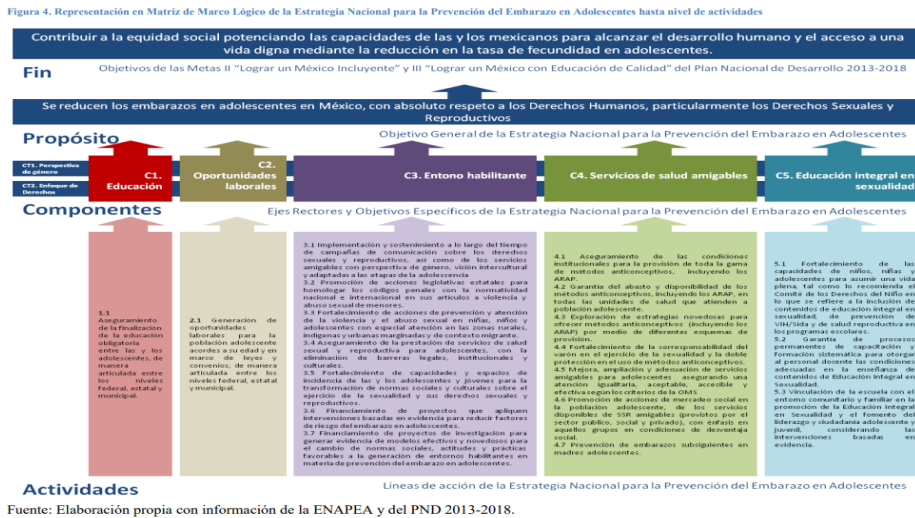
Figura 4. Representación en Matriz de Marco Lógico de la Estrategia Nacional para la Prevención del Embarazo en Adolescentes hasta nivel de actividades

Contribuir a la equidad social potenciando las capacidades de las y los mexicanos para alcanzar el desarrollo humano y el acceso a una vida digna mediante la reducción en la tasa de fecundidad en adolescentes.

Fin

Objetivos de las Metas II "Lograr un México Incluyente" y III "Lograr un México con Educación de Calidad" del Plan Nacional de Desarrollo 2013-2018

Se reducen los embarazos en adolescentes en México, con absoluto respeto a los Derechos Humanos, particularmente los Derechos Sexuales y Reproductivos

Propósito

Objetivo General de la Estrategia Nacional para la Prevención del Embarazo en Adolescentes

CT1. Perspectiva de género

CT2. Enfoque de Derechos

C1. Educación

C2. Oportunidades laborales

C3. Entono habilitante

C4. Servicios de salud amigables

C5. Educación integral en sexualidad

Componentes

Ejes Rectores y Objetivos Específicos de la Estrategia Nacional para la Prevención del Embarazo en Adolescentes

1.1 Aseguramiento de la finalización de la educación obligatoria entre las y los adolescentes, de manera articulada entre los niveles federal, estatal y municipal.

2.1 Generación de oportunidades laborales para la población adolescente acordes a su edad y en marco de leyes y convenios, de manera articulada entre los niveles federal, estatal y municipal.

3.1 Implementación y sostenimiento a lo largo del tiempo de campañas de comunicación sobre los derechos sexuales y reproductivos, así como de los servicios amigables con perspectiva de género, visión intercultural y adaptadas a las etapas de la adolescencia
3.2 Promoción de acciones legislativas estatales para homologar los códigos penales con la normatividad nacional e internacional en sus artículos a violencia y abuso sexual de menores.
3.3 Fortalecimiento de acciones de prevención y atención de la violencia y el abuso sexual en niñas, niños y adolescentes con especial atención en las zonas rurales, indígenas y urbano marginales y de contexto migrante.
3.4 Aseguramiento de la prestación de servicios de salud sexual y reproductiva para adolescentes, con la eliminación de barreras legales, institucionales y culturales.
3.5 Fortalecimiento de capacidades y espacios de incidencia de las y los adolescentes y jóvenes para la transformación de normas sociales y culturales sobre el ejercicio de la sexualidad y sus derechos sexuales y reproductivos.
3.6 Financiamiento de proyectos que apliquen intervenciones basadas en evidencia para reducir factores de riesgo del embarazo en adolescentes.
3.7 Financiamiento de proyectos de investigación para generar evidencia de modelos efectivos y novedosos para el cambio de normas sociales, actitudes y practicas favorables a la generación de entornos habilitantes en materia de prevención del embarazo en adolescentes.

4.1 Aseguramiento de las condiciones institucionales para la provisión de toda la gama de métodos anticonceptivos, incluyendo los ARAP.
4.2 Garantía del abasto y disponibilidad de los métodos anticonceptivos, incluyendo los ARAP, en todas las unidades de salud que atienden a población adolescente.
4.3 Exploración de estrategias novedosas para ofrecer métodos anticonceptivos (incluyendo los ARAP) por medio de diferentes esquemas de provisión.
4.4 Fortalecimiento de la corresponsabilidad del varón en el ejercicio de la sexualidad y la doble protección en el uso de métodos anticonceptivos.
4.5 Mejora, ampliación y adecuación de servicios amigables para adolescentes asegurando una atención igualitaria, aceptable, accesible y efectiva según los criterios de la OMS
4.6 Promoción de acciones de mercadeo social en la población adolescente, de los servicios disponibles de SSR amigables (provistos por el sector público, social y privado), con énfasis en aquellos grupos en condiciones de desventaja social.
4.7 Prevención de embarazos subsiguientes en madres adolescentes.

5.1 Fortalecimiento de las capacidades de niños, niñas y adolescentes para asumir una vida plena, tal como lo recomienda el Comité de los Derechos del Niño en lo que se refiere a la inclusión de contenidos de educación integral en sexualidad, de prevención de VIH/Sida y de salud reproductiva en los programas escolares.
5.2 Garantía de procesos permanentes de capacitación y formación sistemática para otorgar al personal docente las condiciones adecuadas en la enseñanza de contenidos de Educación Integral en Sexualidad.
5.3 Vinculación de la escuela con el entorno comunitario y familiar en la promoción de la Educación Integral en Sexualidad y el fomento del liderazgo y ciudadanía adolescente y juvenil, considerando las intervenciones basadas en evidencia.

Actividades

Líneas de acción de la Estrategia Nacional para la Prevención del Embarazo en Adolescentes

Fuente: Elaboración propia con información de la ENAPEA y del PND 2013-2018.